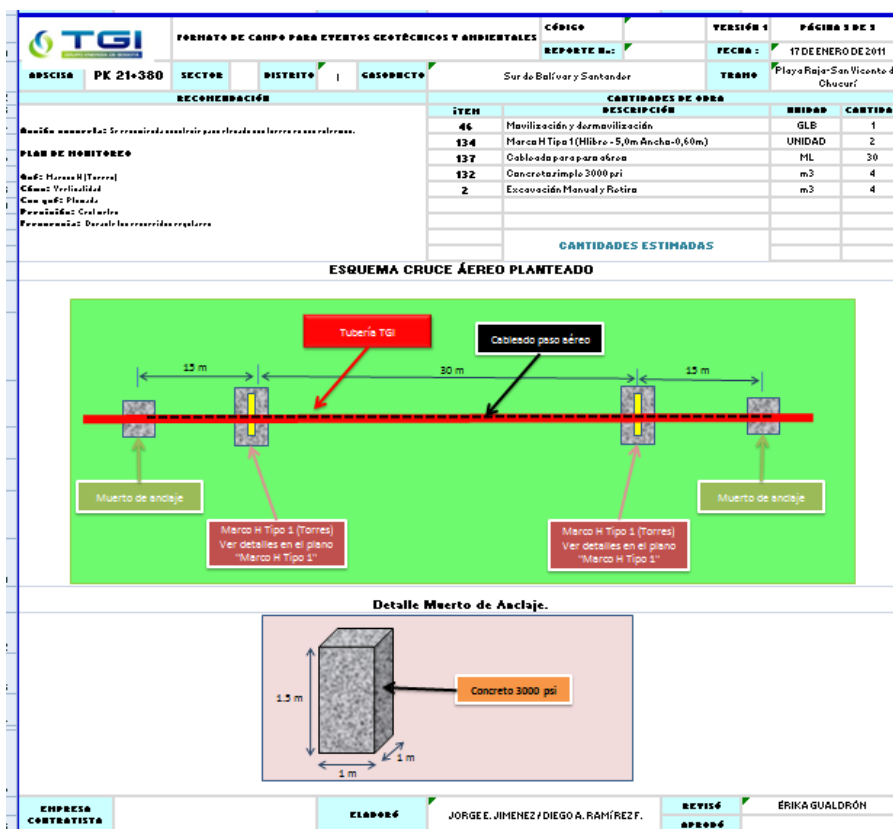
TGI

FORMATO DE CAMPO PARA EVENTOS GEOTÉCNICOS Y AMBIENTALES

| CÓDIGO | | VERSIÓN 1 | PÁGINA 2 DE 2 |
|---|---|---|---|
| REPORTE No: | | FECHA : | 17 DE ENERO DE 2011 |

| ABSCISA | PK 21+380 | SECTOR | | DISTRITO | 1 | GASODUCTO | Sur de Bolívar y Santander | TRAMO | Playa Roja-San Vicente de Chucurí |
|---|---|---|---|---|---|---|---|---|---|

RECOMENDACIÓN

Acción ammmmda: Se recomienda construir paso elevado con torres en sus extremos.

PLAN DE MONITOREO

Qué: Marcos H (Torres)
Cómo: Verticalidad
Con qué: Plomada
Precisión: Centímetros
Frecuencia: Durante los recorridos regulares

CANTIDADES DE OBRA

| ÍTEM | DESCRIPCIÓN | UNIDAD | CANTIDAD |
|---|---|---|---|
| 46 | Movilización y desmovilización | GLB | 1 |
| 134 | Marco H Tipo 1 (Hlibre - 5,0m Ancho-0,60m) | UNIDAD | 2 |
| 137 | Cableado para paso aéreo | ML | 30 |
| 132 | Concreto simple 3000 psi | m3 | 4 |
| 2 | Excavación Manual y Retiro | m3 | 4 |

CANTIDADES ESTIMADAS

ESQUEMA CRUCE ÁEREO PLANTEADO

Tubería TGI

Cableado paso aéreo

15 m

30 m

15 m

Muerto de anclaje

Marco H Tipo 1 (Torres) Ver detalles en el plano "Marco H Tipo 1"

Marco H Tipo 1 (Torres) Ver detalles en el plano "Marco H Tipo 1"

Muerto de anclaje

Detalle Muerto de Anclaje.

1.5 m

Concreto 3000 psi

1 m

1 m

EMPRESA CONTRATISTA

ELABORÓ

JORGE E. JIMENEZ / DIEGO A. RAMÍREZ F.

REVISÓ

ÉRIKA GUALDRÓN

APROBÓ